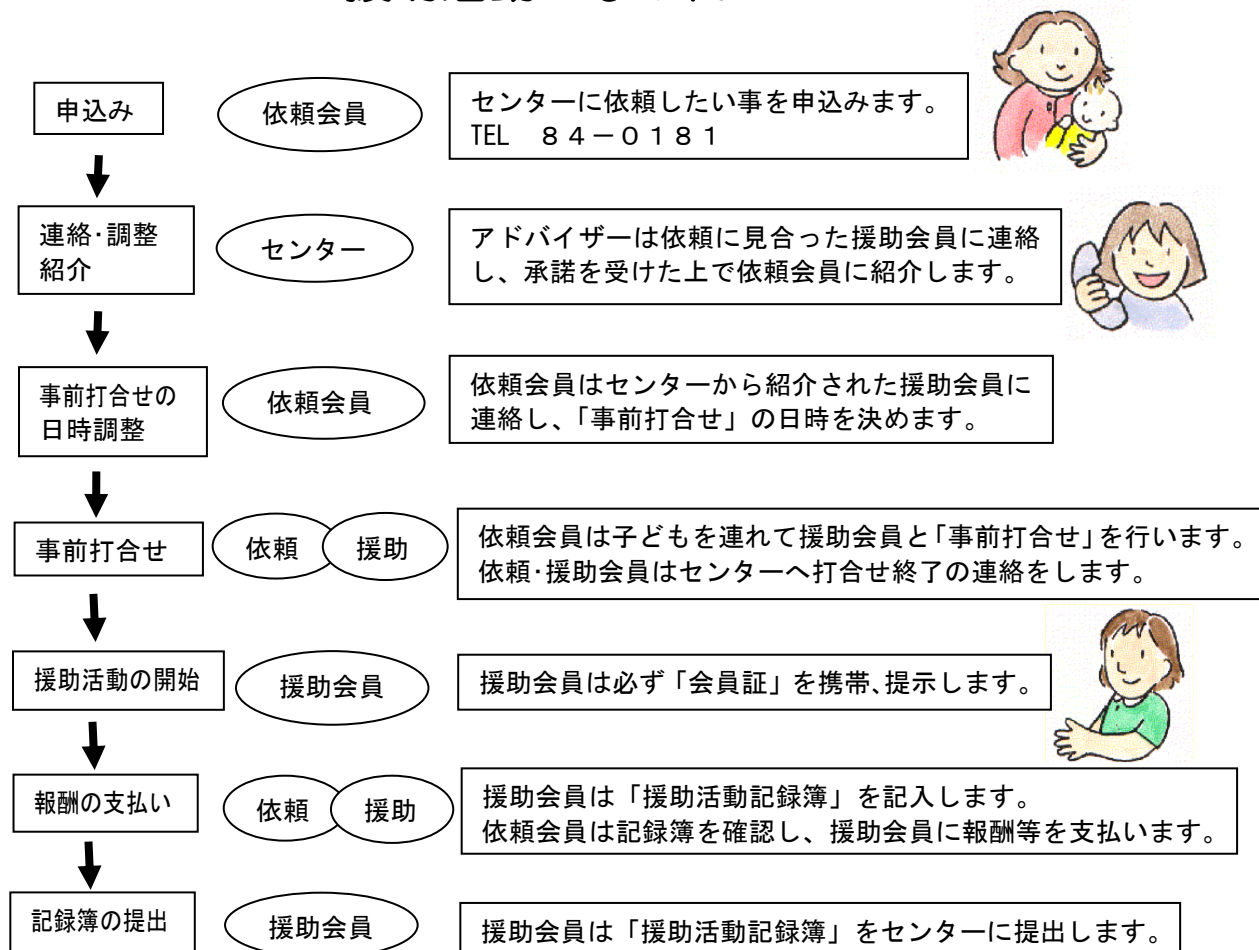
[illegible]

申込み

依頼会員

センターに依頼したい事を申込みます。
TEL　８４－０１８１

連絡･調整
紹介

センター

アドバイザーは依頼に見合った援助会員に連絡し、承諾を受けた上で依頼会員に紹介します。

事前打合せの
日時調整

依頼会員

依頼会員はセンターから紹介された援助会員に連絡し、「事前打合せ」の日時を決めます。

事前打合せ

依頼

援助

依頼会員は子どもを連れて援助会員と「事前打合せ」を行います。
依頼･援助会員はセンターへ打合せ終了の連絡をします。

援助活動の開始

援助会員

援助会員は必ず「会員証」を携帯､提示します。

報酬の支払い

依頼

援助

援助会員は「援助活動記録簿」を記入します。
依頼会員は記録簿を確認し、援助会員に報酬等を支払います。

記録簿の提出

援助会員

援助会員は「援助活動記録簿」をセンターに提出します。